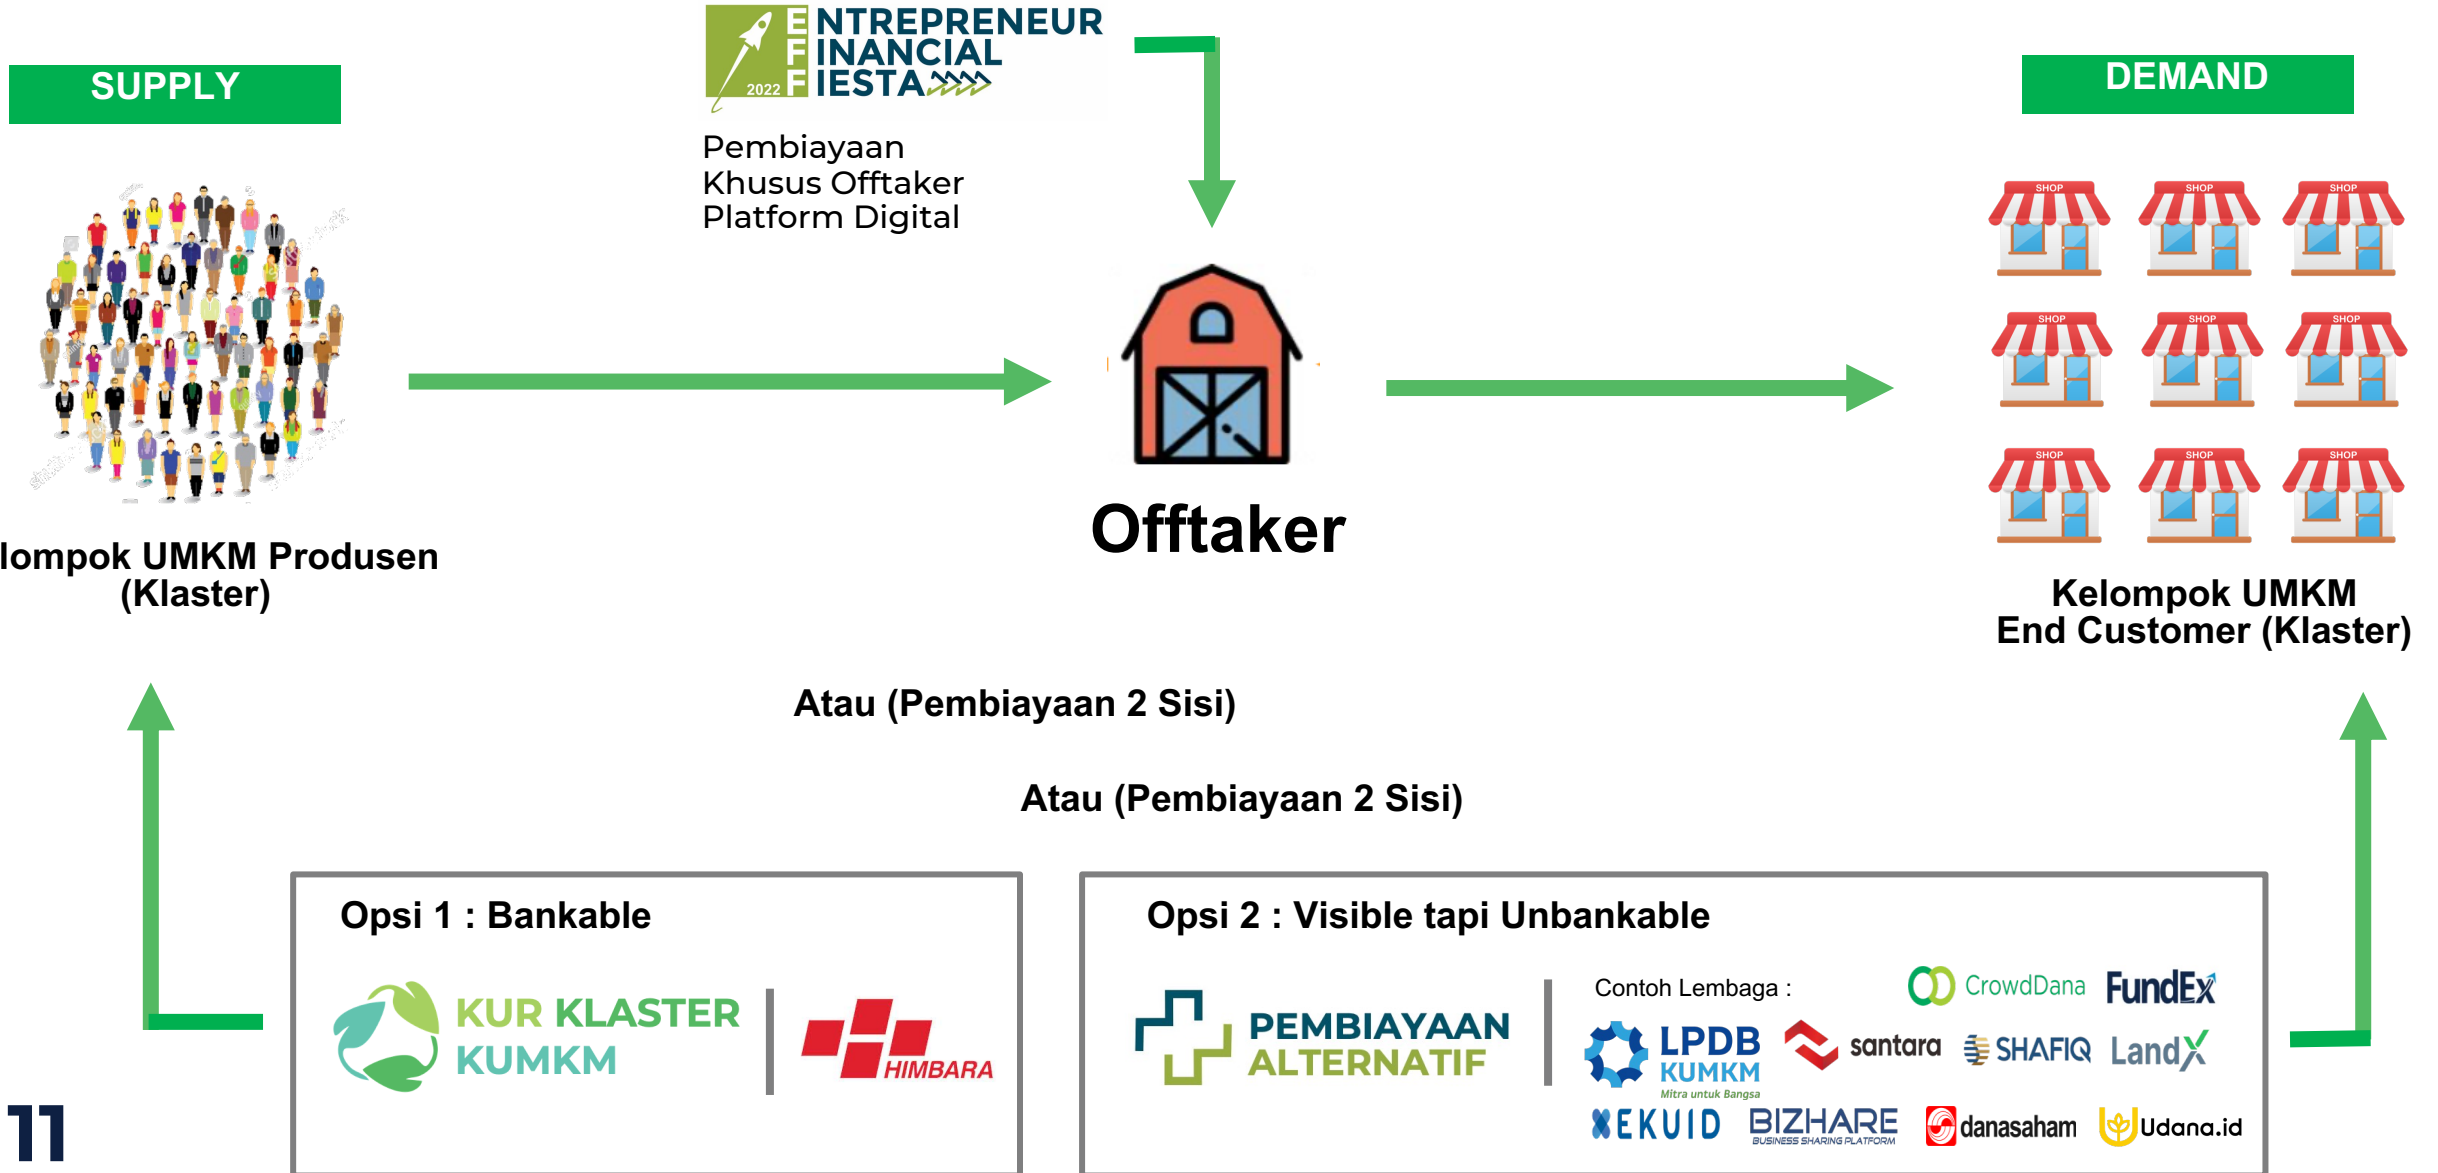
ENTREPRENEUR FINANCIAL FIESTA 2022

SUPPLY

DEMAND

Pembiayaan Khusus Offtaker Platform Digital

SHOP SHOP SHOP SHOP SHOP SHOP SHOP SHOP SHOP

Offtaker

lompok UMKM Produsen (Klaster)

Kelompok UMKM End Customer (Klaster)

Atau (Pembiayaan 2 Sisi)

Atau (Pembiayaan 2 Sisi)

Opsi 1 : Bankable

KUR KLASTER KUMKM

HIMBARA

Opsi 2 : Visible tapi Unbankable

PEMBIAYAAN ALTERNATIF

Contoh Lembaga :

CrowdDana FundEx

LPDB KUMKM Mitra untuk Bangsa

santara SHAFIQ LandX

EKUID BIZHARE BUSINESS SHARING PLATFORM danasaham Udana.id

11